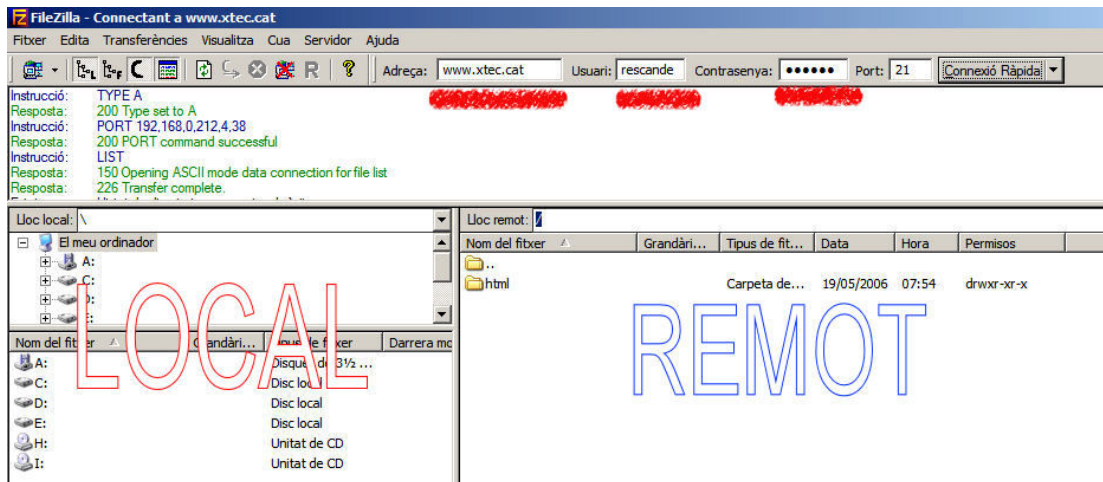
FileZilla - Connectant a www.xtec.cat

Fitxer Edita Transferències Visualitza Cua Servidor Ajuda

Adreça: www.xtec.cat Usuari: rescande Contrasenya: •••••• Port: 21 Connexió Ràpida

Instrucció: TYPE A
Resposta: 200 Type set to A
Instrucció: PORT 192,168,0,212,4,38
Resposta: 200 PORT command successful
Instrucció: LIST
Resposta: 150 Opening ASCII mode data connection for file list
Resposta: 226 Transfer complete.

Lloc local: \

El meu ordinador
A:
C:
D:
E:

LOCAL

| Nom del fitxer | Grandàri... | Tipus de fitxer | Darrera mo |
|---|---|---|---|
| A: | | Disquet de 3½ ... | |
| C: | | Disc local | |
| D: | | Disc local | |
| E: | | Disc local | |
| H: | | Unitat de CD | |
| I: | | Unitat de CD | |

Lloc remot: /

| Nom del fitxer | Grandàri... | Tipus de fit... | Data | Hora | Permisos |
|---|---|---|---|---|---|
| .. | | | | | |
| html | | Carpeta de... | 19/05/2006 | 07:54 | drwxr-xr-x |

REMOT